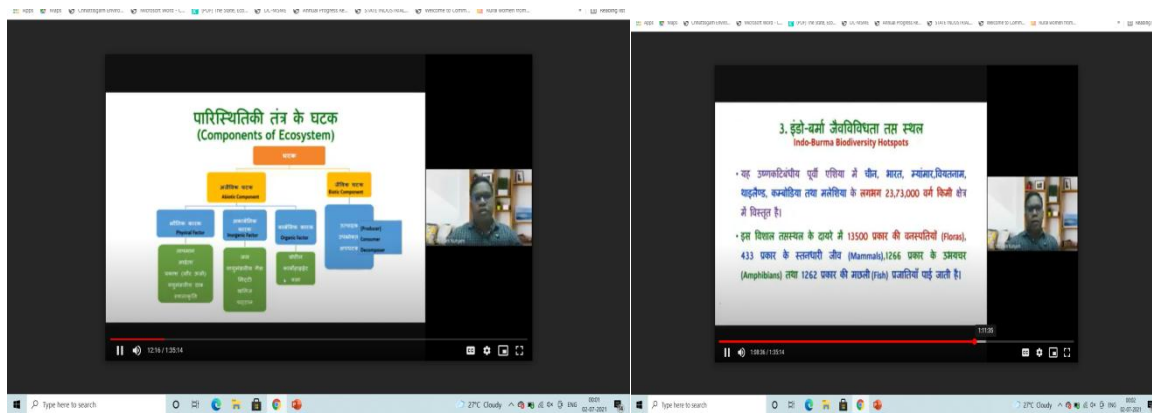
पारिस्थितिकी तंत्र के घटक
(Components of Ecosystem)

घटक

अजैविक घटक
Abiotic Component

जैविक घटक
Biotic Component

भौतिक घटक
Physical Factor

अकार्बनिक घटक
Inorganic Factor

कार्बनिक घटक
Organic Factor

उत्पादक (Producer)
उपभोक्ता Consumer
अपघटक Decomposer

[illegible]

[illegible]

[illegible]

12:16 / 1:35:14

3. इंडो-बर्मा जैवविविधता तप्त स्थल
Indo-Burma Biodiversity Hotspots

• यह उष्णकटिबंधीय पूर्वी एशिया में चीन, भारत, म्यांमार,वियतनाम, थाइलैण्ड, कम्बोडिया तथा मलेशिया के लगभग 23,73,000 वर्ग किमी क्षेत्र में विस्तृत है।

• इस विशाल तप्तस्थल के दायरे में 13500 प्रकार की वनस्पतियाँ (Floras), 433 प्रकार के स्तनधारी जीव (Mammals),1266 प्रकार के उभयचर (Amphibians) तथा 1262 प्रकार की मछली (Fish) प्रजातियाँ पाई जाती है।

1:11:35

1:08:36 / 1:35:14

Type here to search

27°C Cloudy ENG 10:01 02-07-2021

Type here to search

27°C Cloudy ENG 10:02 02-07-2021